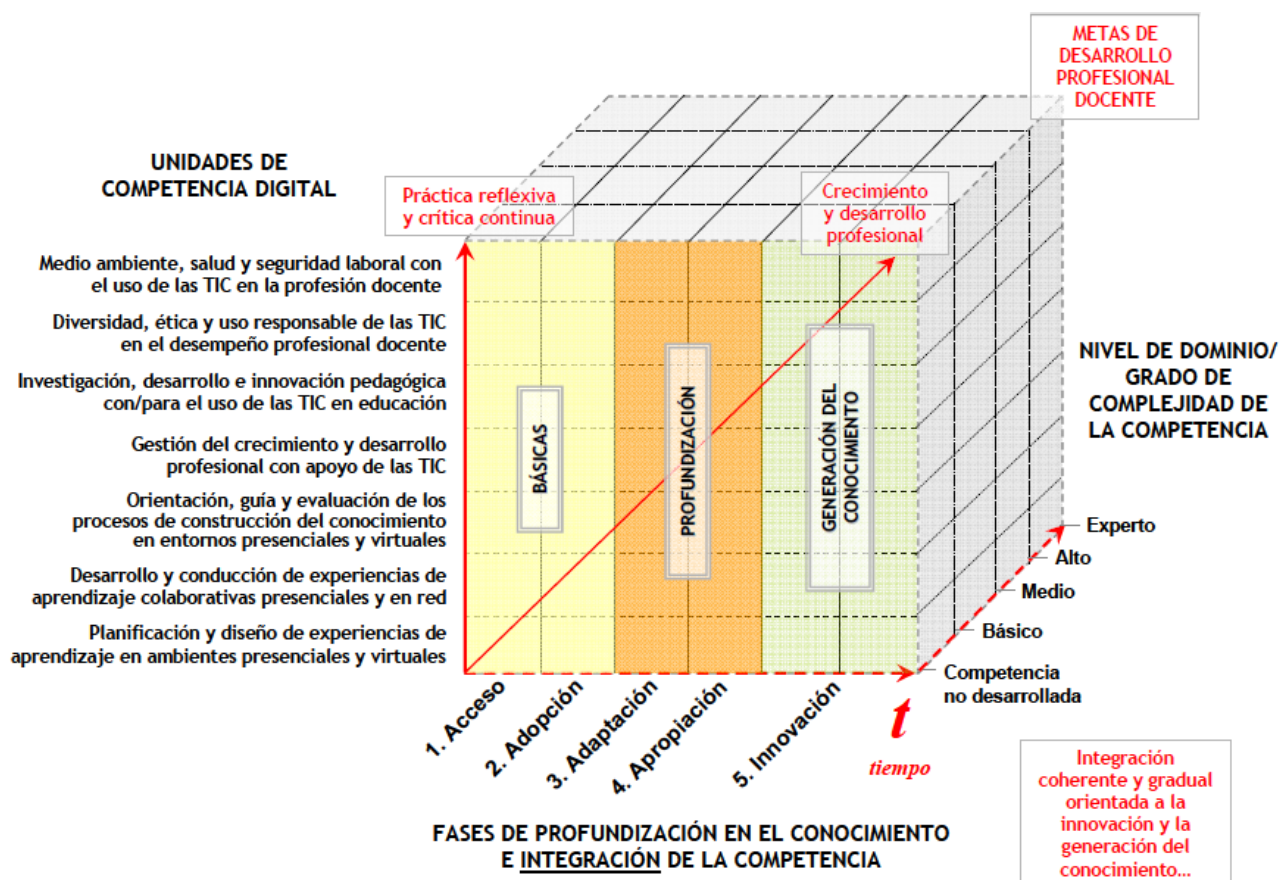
METAS DE DESARROLLO PROFESIONAL DOCENTE

UNIDADES DE COMPETENCIA DIGITAL

Práctica reflexiva y crítica continua

Crecimiento y desarrollo profesional

Medio ambiente, salud y seguridad laboral con el uso de las TIC en la profesión docente

Diversidad, ética y uso responsable de las TIC en el desempeño profesional docente

Investigación, desarrollo e innovación pedagógica con/para el uso de las TIC en educación

Gestión del crecimiento y desarrollo profesional con apoyo de las TIC

Orientación, guía y evaluación de los procesos de construcción del conocimiento en entornos presenciales y virtuales

Desarrollo y conducción de experiencias de aprendizaje colaborativas presenciales y en red

Planificación y diseño de experiencias de aprendizaje en ambientes presenciales y virtuales

BÁSICAS

PROFUNDIZACIÓN

GENERACIÓN DEL CONOCIMIENTO

NIVEL DE DOMINIO/ GRADO DE COMPLEJIDAD DE LA COMPETENCIA

Experto
Alto
Medio
Básico
Competencia no desarrollada

1. Acceso
2. Adopción
3. Adaptación
4. Apropiación
5. Innovación

t
tiempo

FASES DE PROFUNDIZACIÓN EN EL CONOCIMIENTO E INTEGRACIÓN DE LA COMPETENCIA

Integración coherente y gradual orientada a la innovación y la generación del conocimiento...